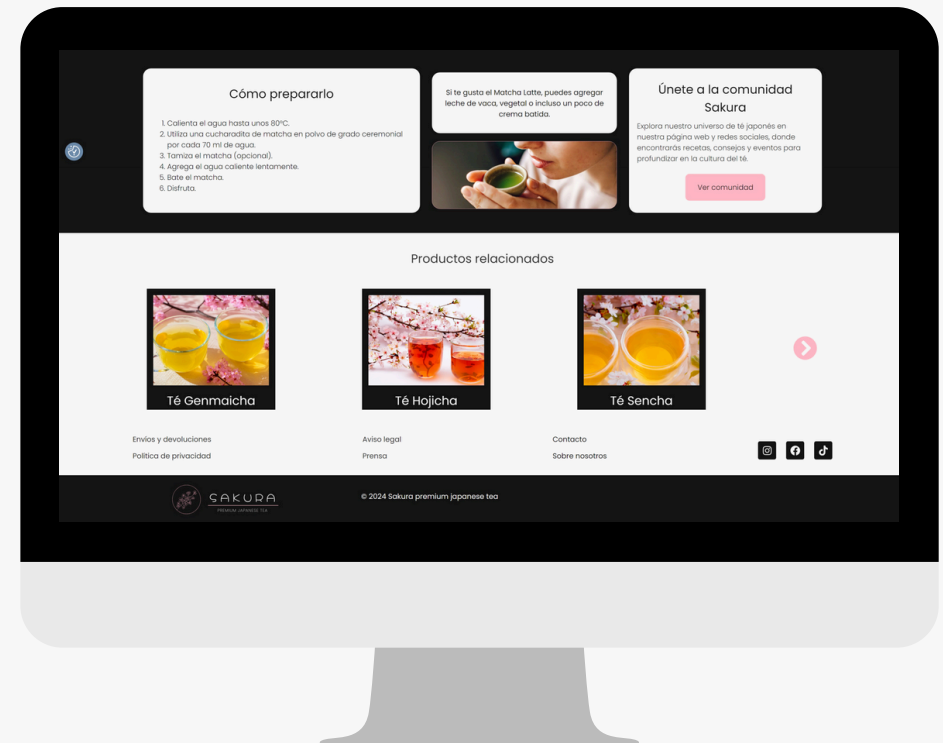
Cómo prepararlo

1. Calienta el agua hasta unos 80°C.
2. Utiliza una cucharadita de matcha en polvo de grado ceremonial por cada 70 ml de agua.
3. Tamiza el matcha (opcional).
4. Agrega el agua caliente lentamente.
5. Bate el matcha.
6. Disfruta.

Si te gusta el Matcha Latte, puedes agregar leche de vaca, vegetal o incluso un poco de crema batida.

Únete a la comunidad Sakura

Explora nuestro universo de té japonés en nuestra página web y redes sociales, donde encontrarás recetas, consejos y eventos para profundizar en la cultura del té.

Ver comunidad

Productos relacionados

Té Genmaicha

Té Hojicha

Té Sencha

Envíos y devoluciones
Política de privacidad

Aviso legal
Prensa

Contacto
Sobre nosotros

SAKURA
PREMIUM JAPANESE TEA

© 2024 Sakura premium japanese tea